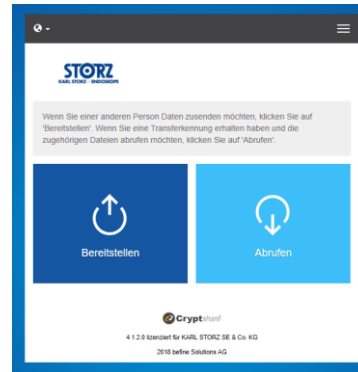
STORZ
KARL STORZ — ENDOSKOPE

Wenn Sie einer anderen Person Daten zusenden möchten, klicken Sie auf 'Bereitstellen'. Wenn Sie eine Transferkennung erhalten haben und die zugehörigen Dateien abrufen möchten, klicken Sie auf 'Abrufen'.

Bereitstellen

Abrufen

Cryptshare

4.1.2.0 lizenziert für KARL STORZ SE & Co. KG

2018 befine Solutions AG